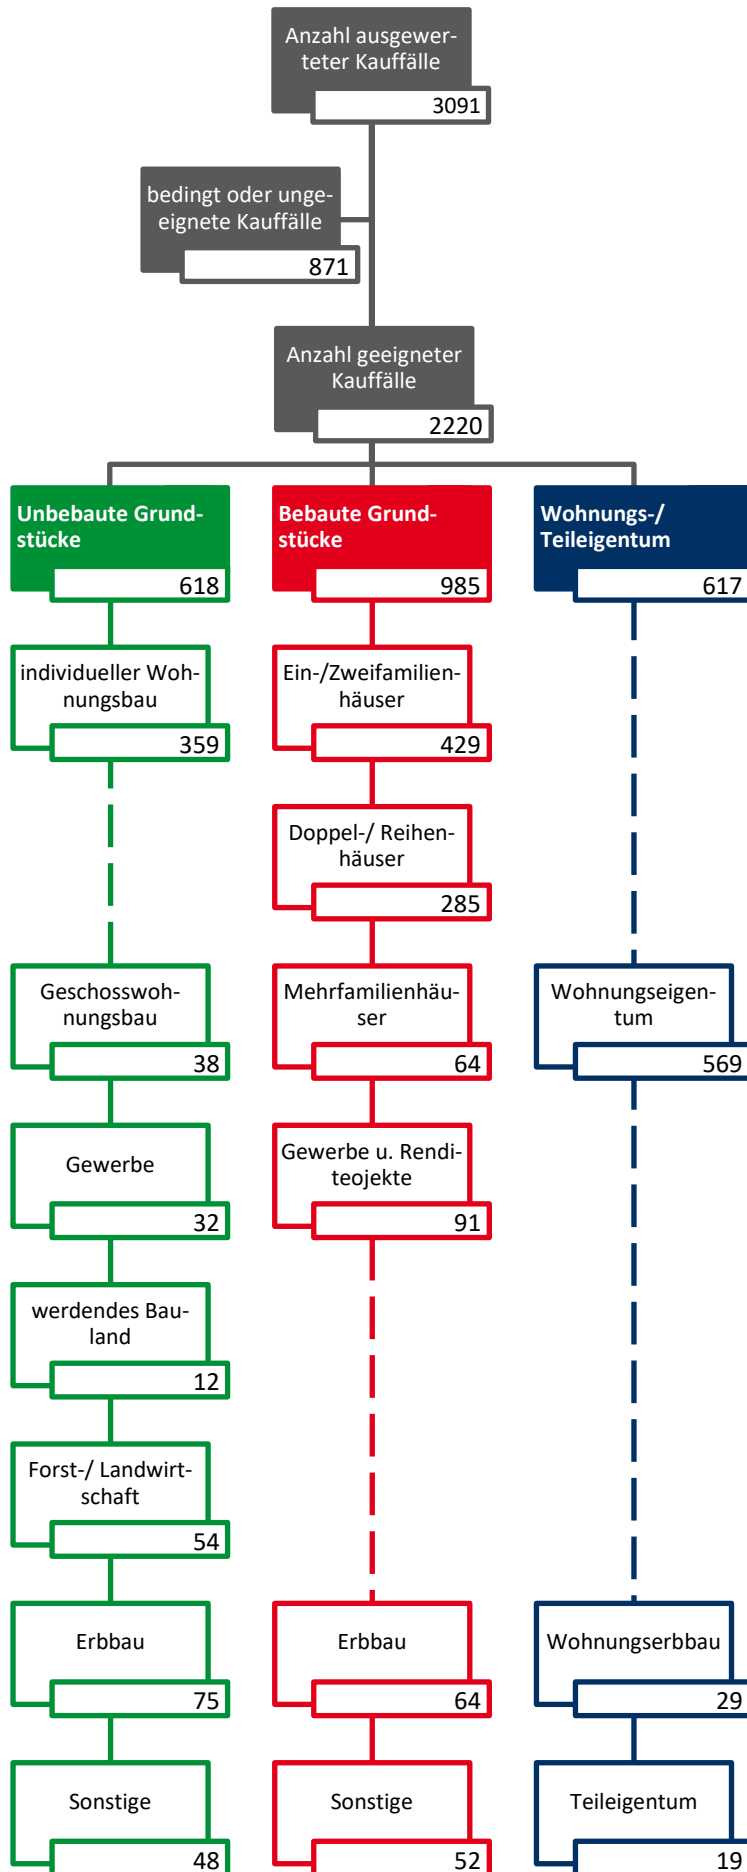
Anzahl ausgewerteter Kauffälle
3091

bedingt oder ungeeignete Kauffälle
871

Anzahl geeigneter Kauffälle
2220

Unbebaute Grundstücke
618

individueller Wohnungsbau
359

Geschosswohnungsbau
38

Gewerbe
32

werdendes Bauland
12

Forst-/ Landwirtschaft
54

Erbbau
75

Sonstige
48

Bebaute Grundstücke
985

Ein-/Zweifamilienhäuser
429

Doppel-/ Reihenhäuser
285

Mehrfamilienhäuser
64

Gewerbe u. Renditeojekte
91

Erbbau
64

Sonstige
52

Wohnungs-/ Teileigentum
617

Wohnungseigentum
569

Wohnungserbbau
29

Teileigentum
19